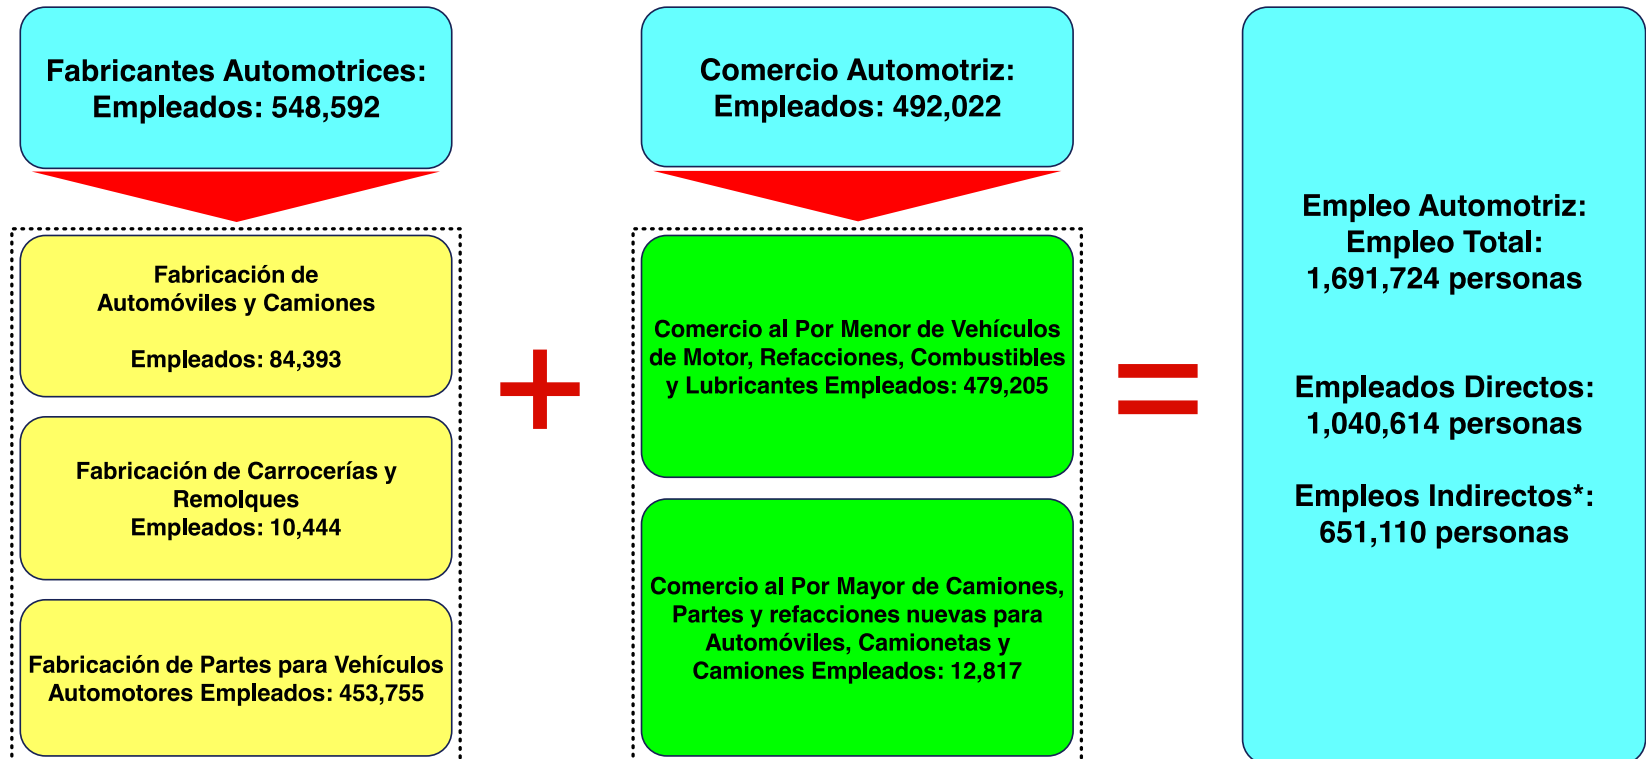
Fabricantes Automotrices:
Empleados: 548,592

Fabricación de
Automóviles y Camiones

Empleados: 84,393

Fabricación de Carrocerías y Remolques
Empleados: 10,444

Fabricación de Partes para Vehículos Automotores Empleados: 453,755

+

Comercio Automotriz:
Empleados: 492,022

Comercio al Por Menor de Vehículos de Motor, Refacciones, Combustibles y Lubricantes Empleados: 479,205

Comercio al Por Mayor de Camiones, Partes y refacciones nuevas para Automóviles, Camionetas y Camiones Empleados: 12,817

=

Empleo Automotriz:
Empleo Total:
1,691,724 personas

Empleados Directos:
1,040,614 personas

Empleos Indirectos*:
651,110 personas